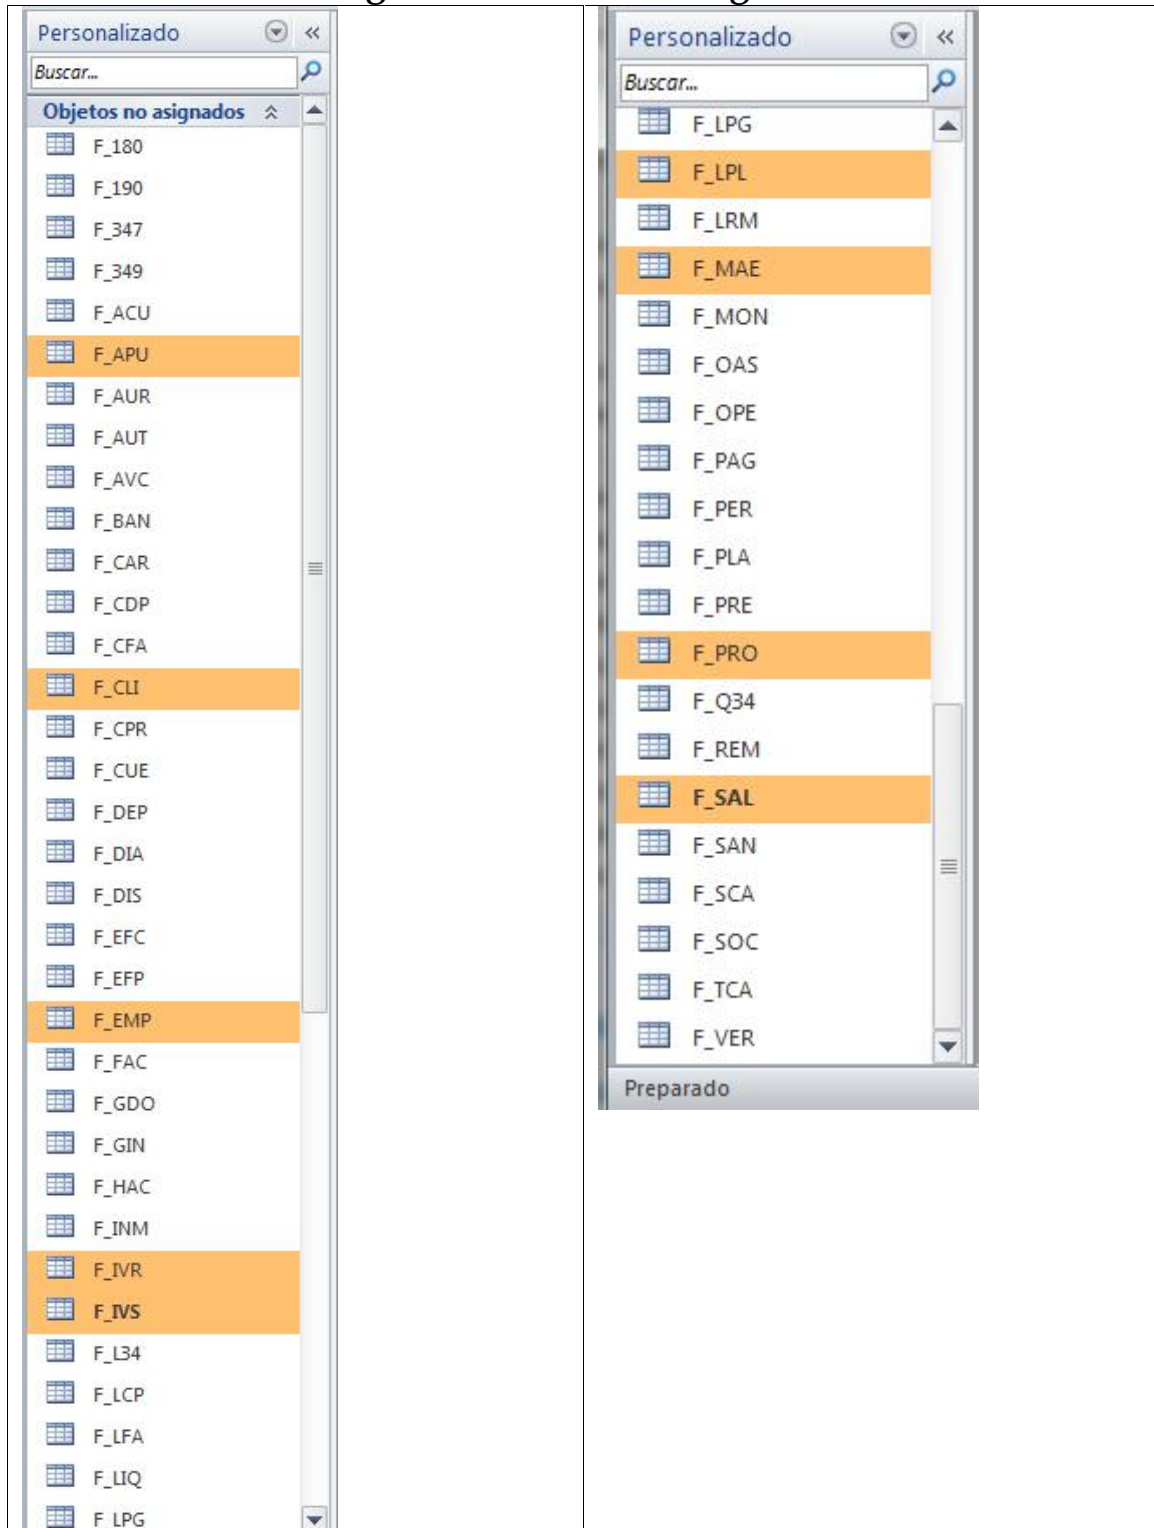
Personalizado «
Buscar...
Objetos no asignados
F_180
F_190
F_347
F_349
F_ACU
F_APU
F_AUR
F_AUT
F_AVC
F_BAN
F_CAR
F_CDP
F_CFA
F_CLI
F_CPR
F_CUE
F_DEP
F_DIA
F_DIS
F_EFC
F_EFP
F_EMP
F_FAC
F_GDO
F_GIN
F_HAC
F_INM
F_IVR
F_IVS
F_L34
F_LCP
F_LFA
F_LIQ
F_LPG

Personalizado «
Buscar...
F_LPG
F_LPL
F_LRM
F_MAE
F_MON
F_OAS
F_OPE
F_PAG
F_PER
F_PLA
F_PRE
F_PRO
F_Q34
F_REM
F_SAL
F_SAN
F_SCA
F_SOC
F_TCA
F_VER
Preparado